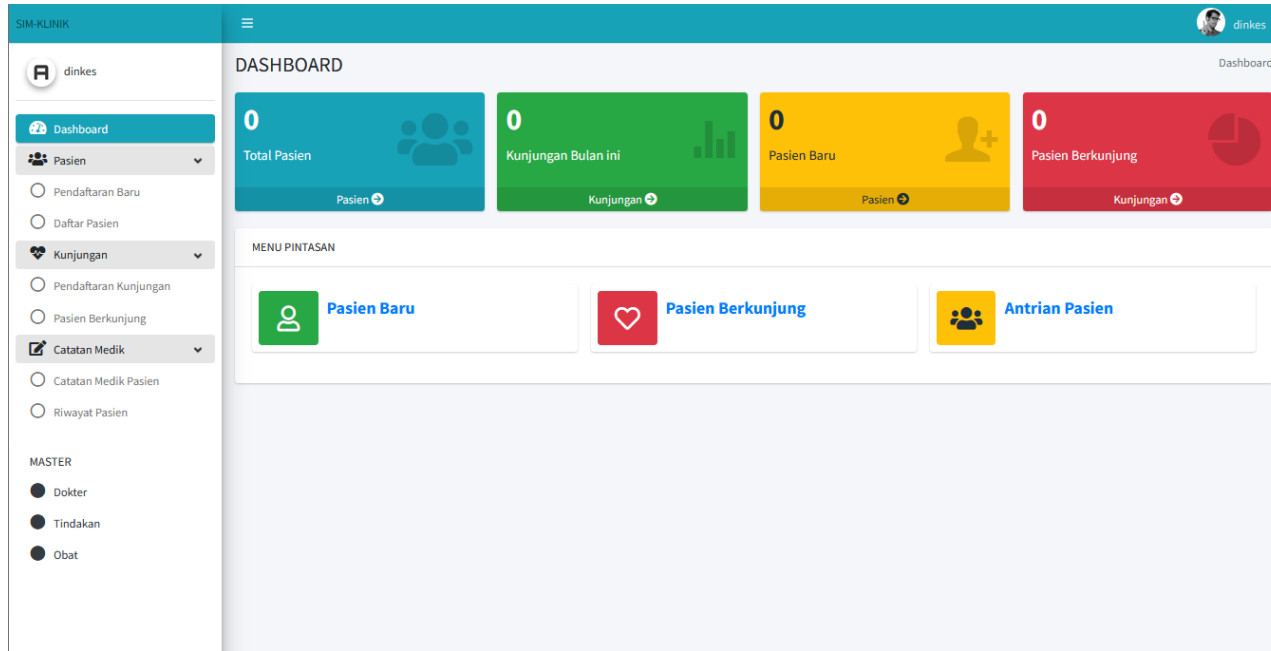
SIM-KLINIK

≡

dinkes

dinkes

Dashboard

Pasien

Pendaftaran Baru

Daftar Pasien

Kunjungan

Pendaftaran Kunjungan

Pasien Berkunjung

Catatan Medik

Catatan Medik Pasien

Riwayat Pasien

MASTER

Dokter

Tindakan

Obat

DASHBOARD

Dashboard

0
Total Pasien
Pasien

0
Kunjungan Bulan ini
Kunjungan

0
Pasien Baru
Pasien

0
Pasien Berkunjung
Kunjungan

MENU PINTASAN

Pasien Baru

Pasien Berkunjung

Antrian Pasien